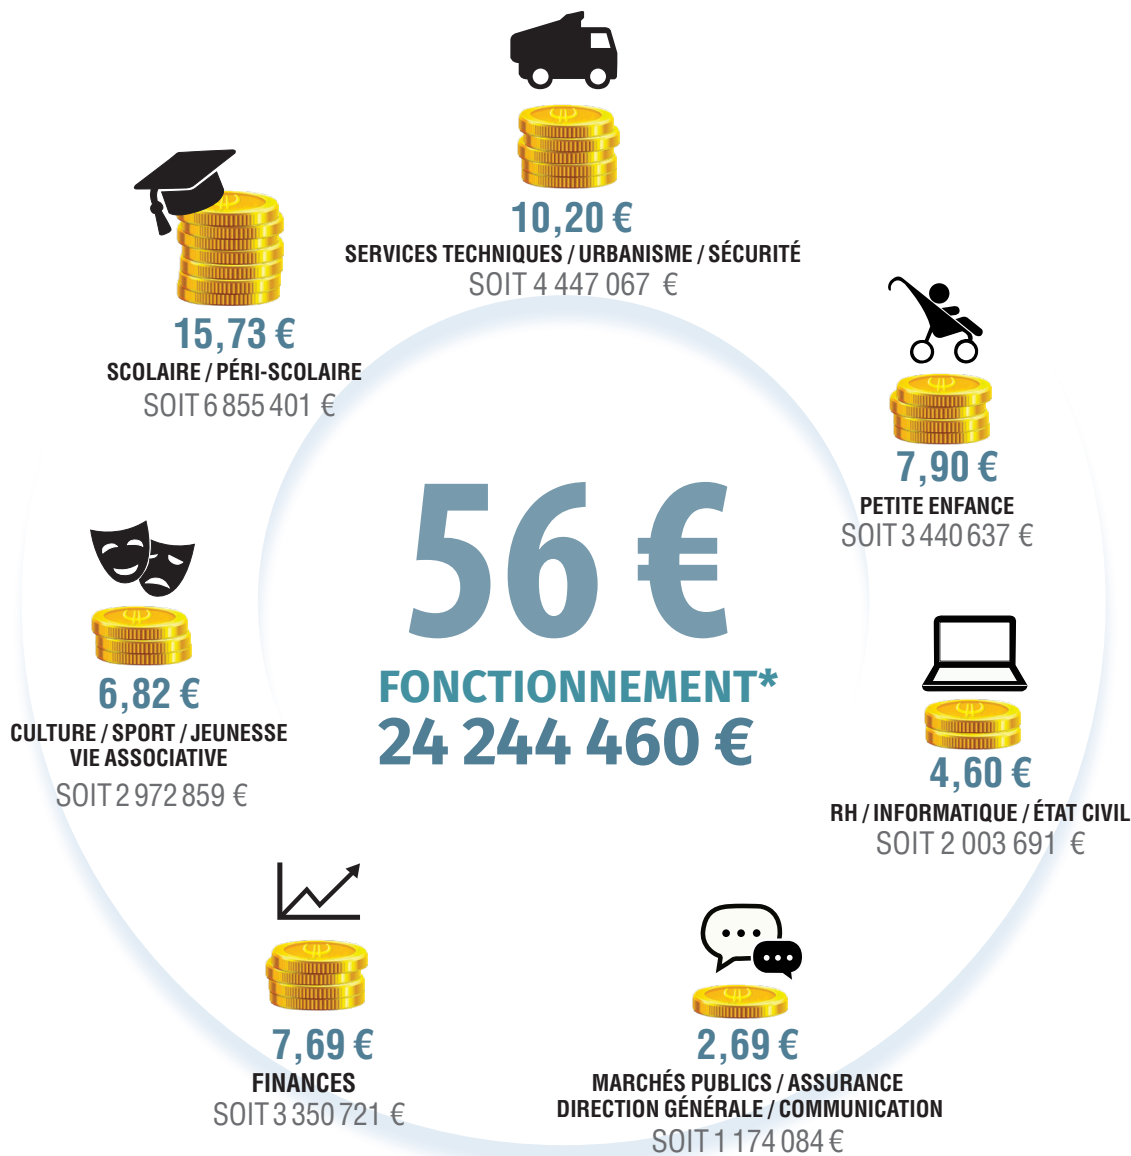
10,20 €
SERVICES TECHNIQUES / URBANISME / SÉCURITÉ
SOIT 4 447 067 €

15,73 €
SCOLAIRE / PÉRI-SCOLAIRE
SOIT 6 855 401 €

7,90 €
PETITE ENFANCE
SOIT 3 440 637 €

56 €
FONCTIONNEMENT*
24 244 460 €

6,82 €
CULTURE / SPORT / JEUNESSE
VIE ASSOCIATIVE
SOIT 2 972 859 €

4,60 €
RH / INFORMATIQUE / ÉTAT CIVIL
SOIT 2 003 691 €

7,69 €
FINANCES
SOIT 3 350 721 €

2,69 €
MARCHÉS PUBLICS / ASSURANCE
DIRECTION GÉNÉRALE / COMMUNICATION
SOIT 1 174 084 €